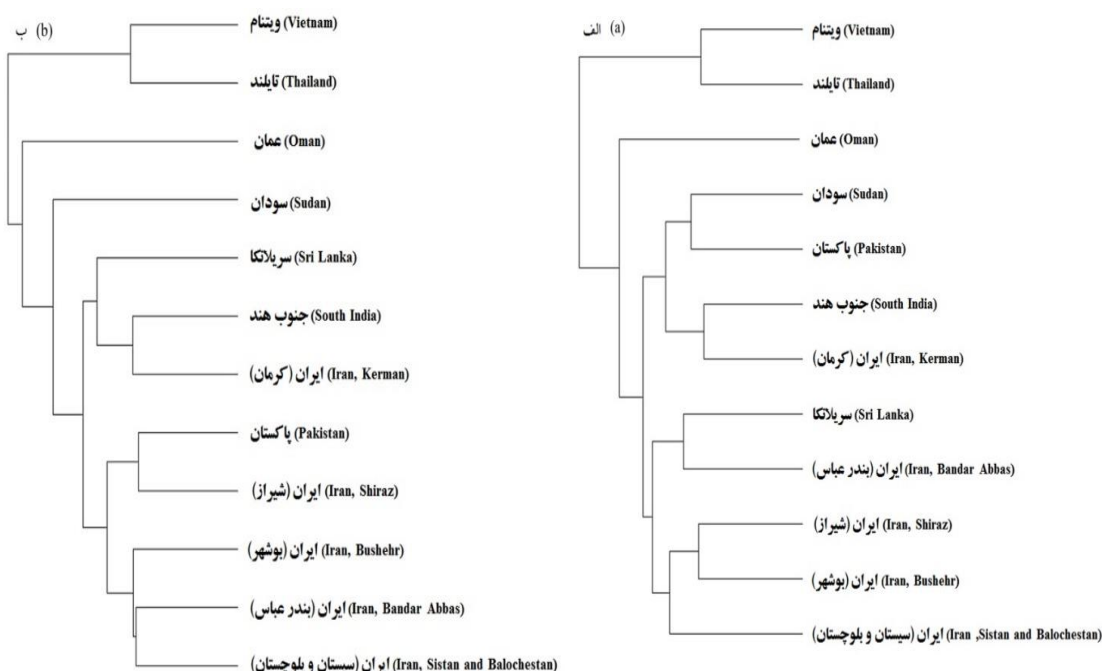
(b) ب

ویتنام (Vietnam)
تایلند (Thailand)
عمان (Oman)
سودان (Sudan)
سریلانکا (Sri Lanka)
جنوب هند (South India)
ایران (کرمان) (Iran, Kerman)
پاکستان (Pakistan)
ایران (شیراز) (Iran, Shiraz)
ایران (بوشهر) (Iran, Bushehr)
ایران (بندر عباس) (Iran, Bandar Abbas)
ایران (سیستان و بلوچستان) (Iran, Sistan and Balochestan)

(a) الف

ویتنام (Vietnam)
تایلند (Thailand)
عمان (Oman)
سودان (Sudan)
پاکستان (Pakistan)
جنوب هند (South India)
ایران (کرمان) (Iran, Kerman)
سریلانکا (Sri Lanka)
ایران (بندر عباس) (Iran, Bandar Abbas)
ایران (شیراز) (Iran, Shiraz)
ایران (بوشهر) (Iran, Bushehr)
ایران (سیستان و بلوچستان) (Iran ,Sistan and Balochestan)